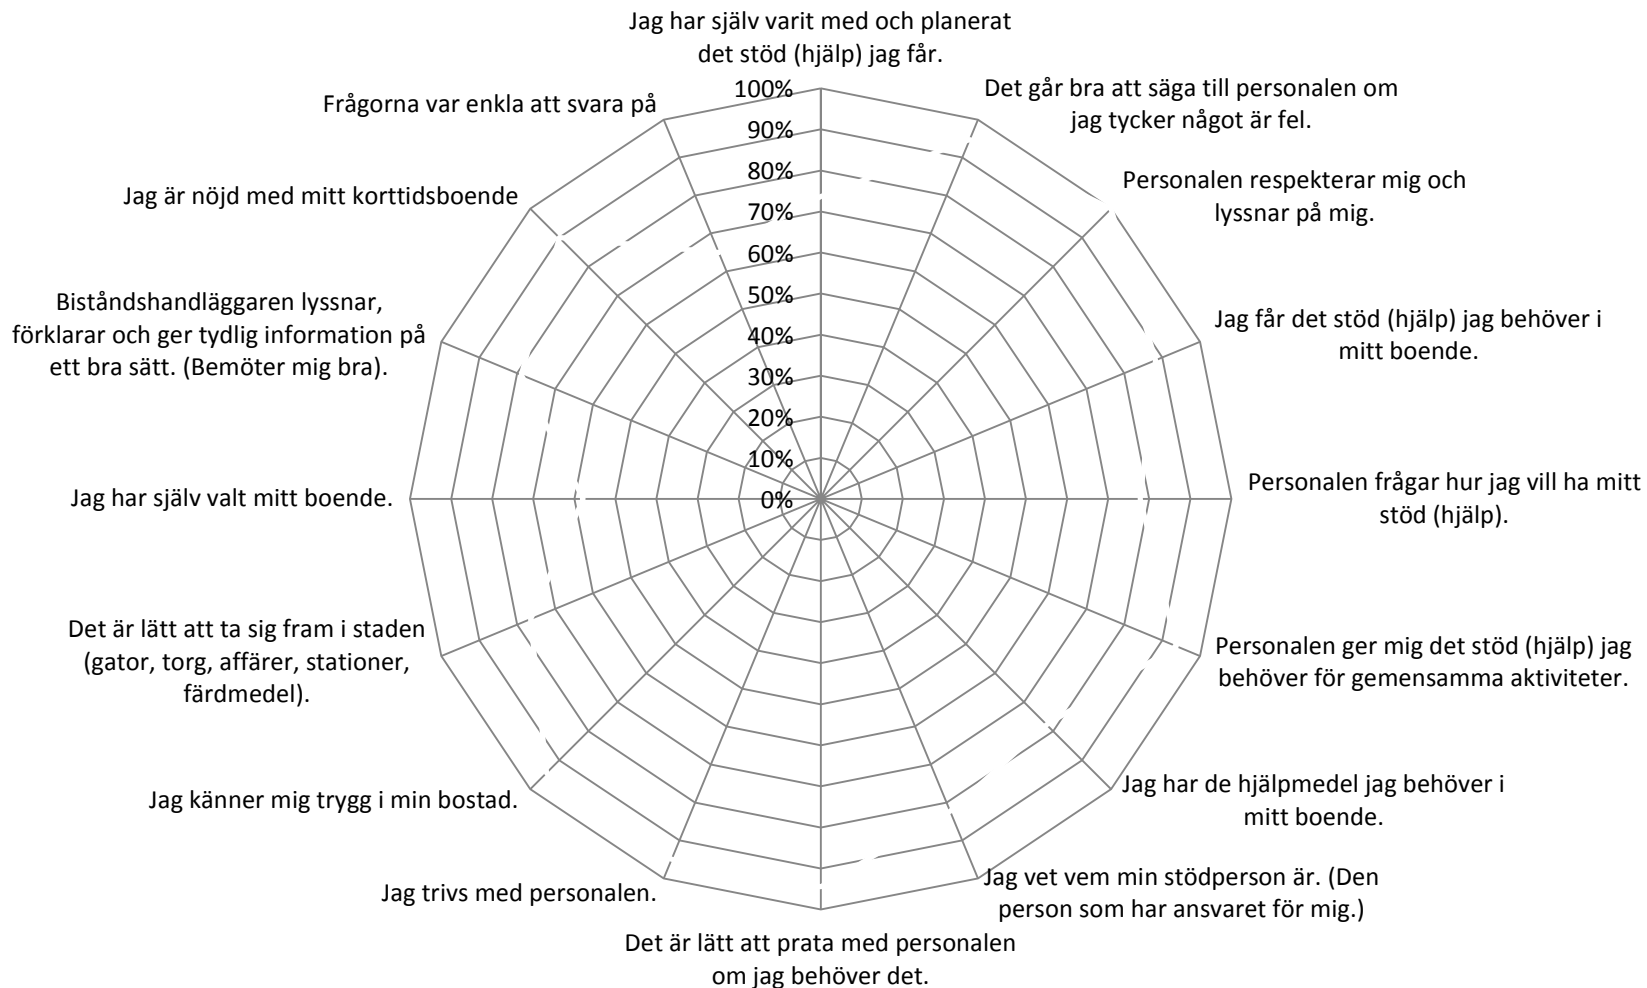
Jag har själv varit med och planerat det stöd (hjälp) jag får.

Det går bra att säga till personalen om jag tycker något är fel.

Personalen respekterar mig och lyssnar på mig.

Jag får det stöd (hjälp) jag behöver i mitt boende.

Personalen frågar hur jag vill ha mitt stöd (hjälp).

Personalen ger mig det stöd (hjälp) jag behöver för gemensamma aktiviteter.

Jag har de hjälpmedel jag behöver i mitt boende.

Jag vet vem min stödperson är. (Den person som har ansvaret för mig.)

Det är lätt att prata med personalen om jag behöver det.

Jag trivs med personalen.

Jag känner mig trygg i min bostad.

Det är lätt att ta sig fram i staden (gator, torg, affärer, stationer, färdmedel).

Jag har själv valt mitt boende.

Biståndshandläggaren lyssnar, förklarar och ger tydlig information på ett bra sätt. (Bemöter mig bra).

Jag är nöjd med mitt korttidsboende

Frågorna var enkla att svara på

100%
90%
80%
70%
60%
50%
40%
30%
20%
10%
0%